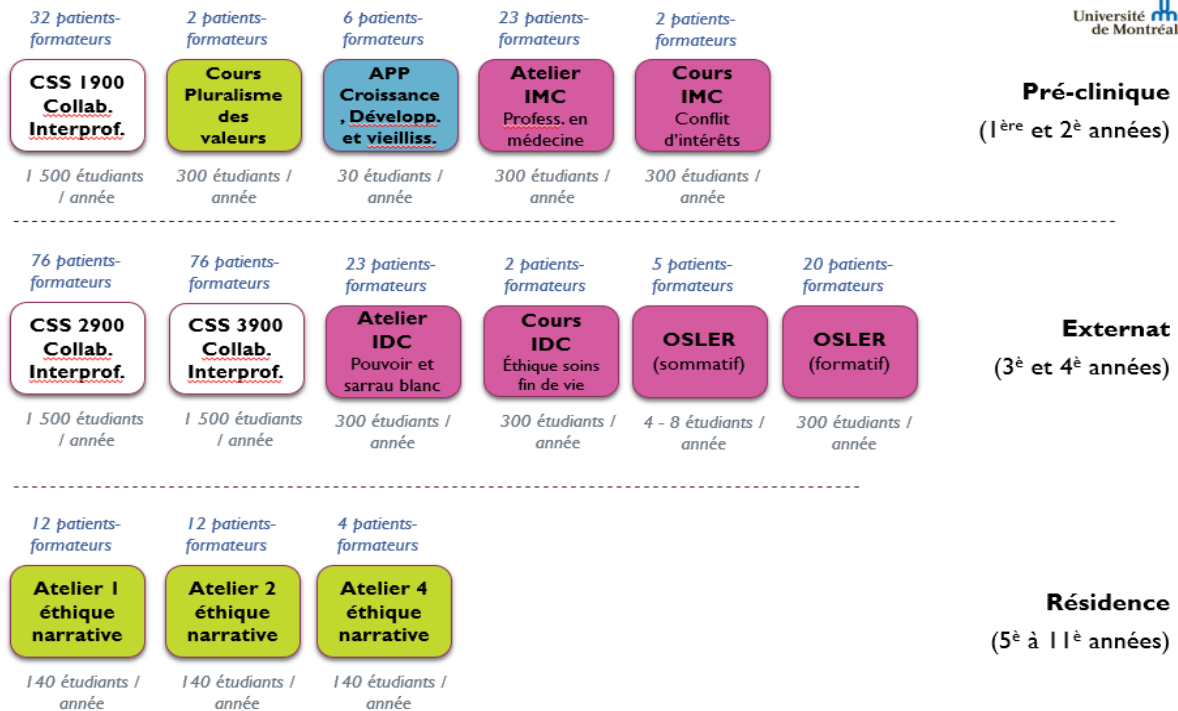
Université de Montréal

32 patients-formateurs
CSS 1900 Collab. Interprof.
1 500 étudiants / année

2 patients-formateurs
Cours Pluralisme des valeurs
300 étudiants / année

6 patients-formateurs
APP Croissance , Développ. et vieilliss.
30 étudiants / année

23 patients-formateurs
Atelier IMC
Profess. en médecine
300 étudiants / année

2 patients-formateurs
Cours IMC
Conflit d'intérêts
300 étudiants / année

Pré-clinique
(1$^{ère}$ et 2$^{è}$ années)

76 patients-formateurs
CSS 2900 Collab. Interprof.
1 500 étudiants / année

76 patients-formateurs
CSS 3900 Collab. Interprof.
1 500 étudiants / année

23 patients-formateurs
Atelier IDC
Pouvoir et sarrau blanc
300 étudiants / année

2 patients-formateurs
Cours IDC
Éthique soins fin de vie
300 étudiants / année

5 patients-formateurs
OSLER (sommatif)
4 - 8 étudiants / année

20 patients-formateurs
OSLER (formatif)
300 étudiants / année

Externat
(3$^{è}$ et 4$^{è}$ années)

12 patients-formateurs
Atelier 1 éthique narrative
140 étudiants / année

12 patients-formateurs
Atelier 2 éthique narrative
140 étudiants / année

4 patients-formateurs
Atelier 4 éthique narrative
140 étudiants / année

Résidence
(5$^{è}$ à 11$^{è}$ années)